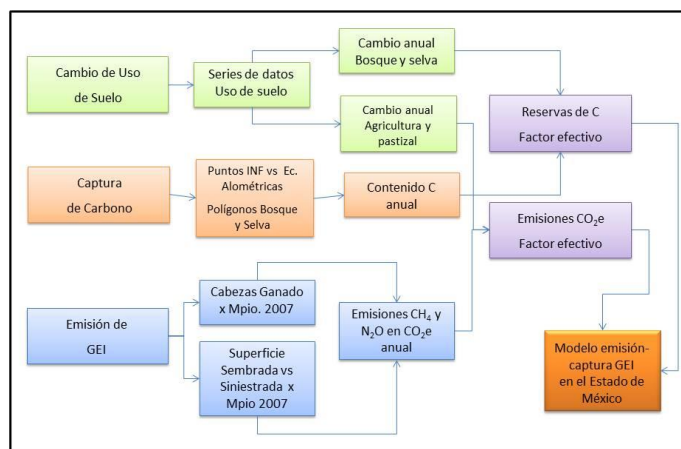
Cambio de Uso de Suelo

Series de datos Uso de suelo

Cambio anual Bosque y selva

Cambio anual Agricultura y pastizal

Reservas de C Factor efectivo

Captura de Carbono

Puntos INF vs Ec. Alométricas Polígonos Bosque y Selva

Contenido C anual

Emisiones $CO_2$e Factor efectivo

Emisión de GEI

Cabezas Ganado x Mpio. 2007

Superficie Sembrada vs Siniestrada x Mpio 2007

Emisiones $CH_4$ y $N_2O$ en $CO_2$e anual

Modelo emisión-captura GEI en el Estado de México